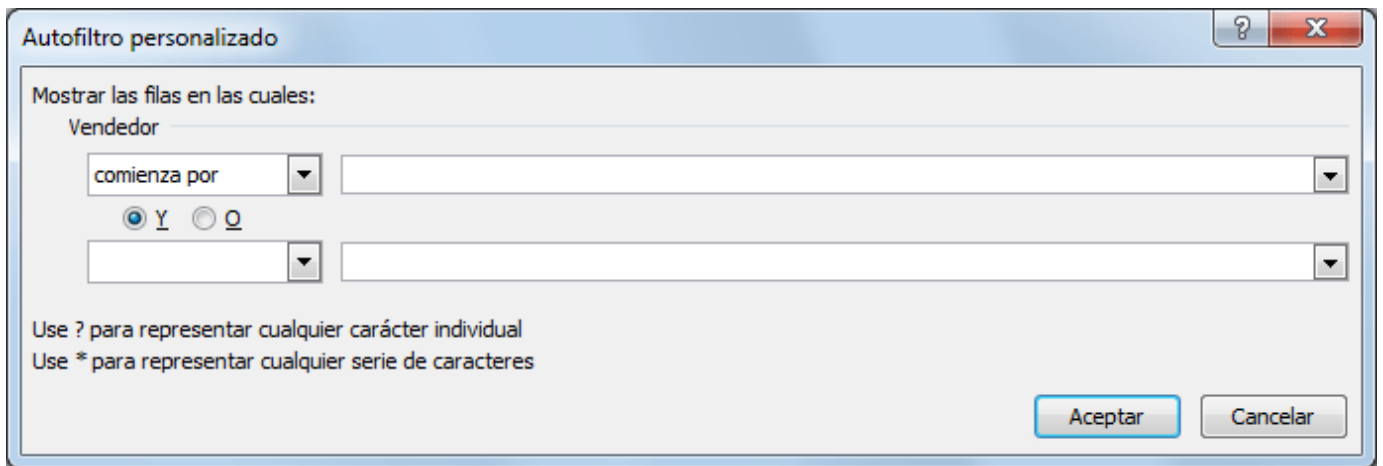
Autofiltro personalizado

?

X

Mostrar las filas en las cuales:

Vendedor

comienza por

Y O

Use ? para representar cualquier carácter individual
Use * para representar cualquier serie de caracteres

Aceptar

Cancelar